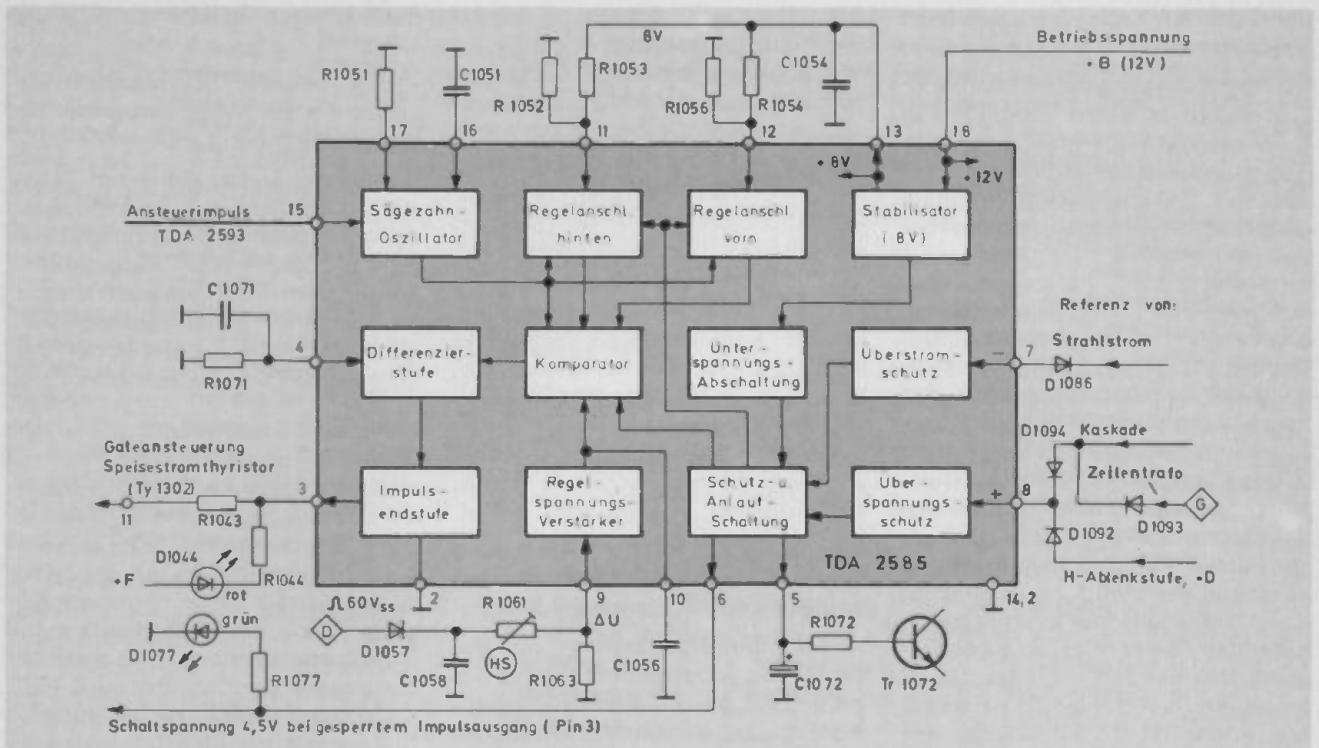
R1051
C1051
R1052
R1053
8V
R1056
R1054
C1054
Betriebsspannung
+B (12V)
17
16
11
12
13
18
+8V
+12V
Ansteuerimpuls
TDA 2593
15
Sägezahn-Oszillator
Regelanschl. hinten
Regelanschl. vorn
Stabilisator (8V)
C1071
R1071
4
Differenzierstufe
Komparator
Unterspannungs-Abschaltung
Überstromschutz
7
Referenz von:
Strahlstrom
D1086
Gateansteuerung Speisestromthyristor
(Ty 1302)
11
R1043
3
Impulsendstufe
Regelspannungs-Verstarker
Schutz- u. Anlauf-Schaltung
Überspannungsschutz
8
D1094
Kaskade
Zeilentrafo
D1093
G
D1092
H-Ablenkstufe, +D
TDA 2585
+F
D1044
rot
R1044
2
9
10
6
5
14, 2
grün
D1077
R1077
$60 V_{ss}$
D
D1057
C1058
R1061
HS
ΔU
R1063
C1056
R1072
C1072
Tr 1072
Schaltspannung 4,5V bei gesperrtem Impulsausgang (Pin 3)